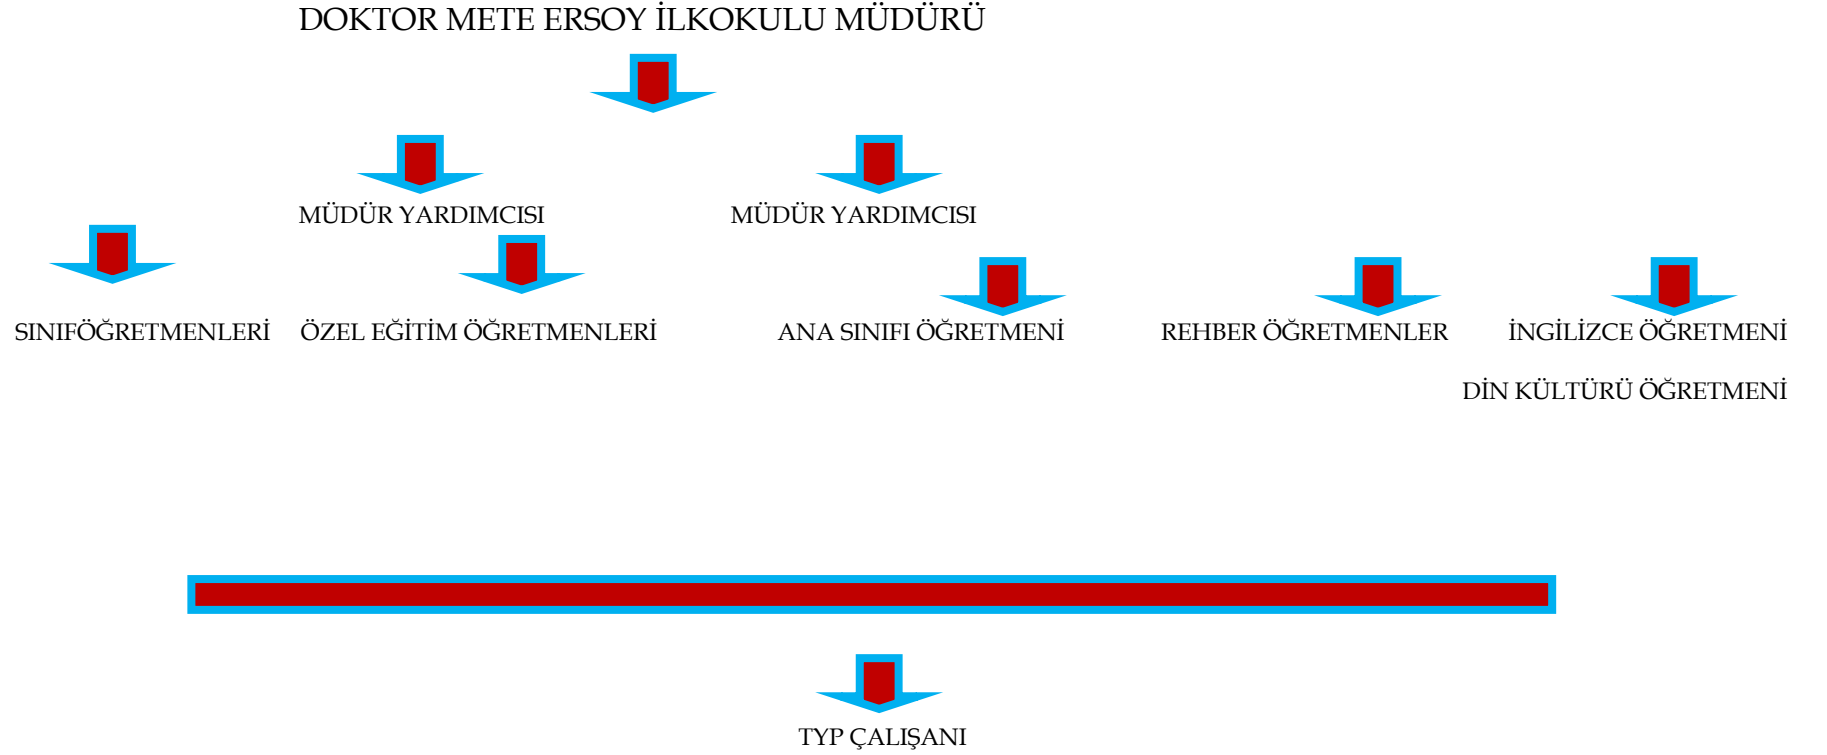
DOKTOR METE ERSOY İLKOKULU MÜDÜRÜ

MÜDÜR YARDIMCISI

MÜDÜR YARDIMCISI

SINIFÖĞRETMENLERİ

ÖZEL EĞİTİM ÖĞRETMENLERİ

ANA SINIFI ÖĞRETMENİ

REHBER ÖĞRETMENLER

İNGİLİZCE ÖĞRETMENİ

DİN KÜLTÜRÜ ÖĞRETMENİ

TYP ÇALIŞANI